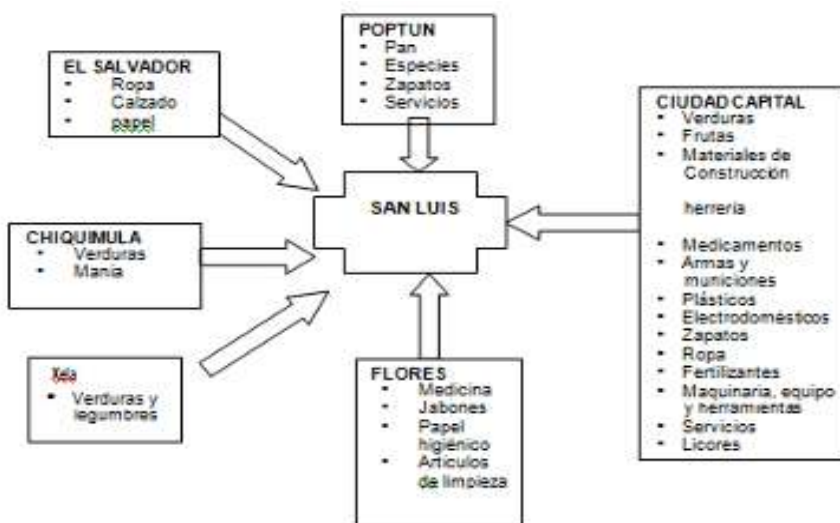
POPTUN
- Pan
- Especies
- Zapatos
- Servicios

EL SALVADOR
- Ropa
- Calzado
- papel

CHIQUIMULA
- Verduras
- Mania

Xela
- Verduras y legumbres

SAN LUIS

FLORES
- Medicina
- Jabones
- Papel higiénico
- Artículos de limpieza

CIUDAD CAPITAL
- Verduras
- Frutas
- Materiales de Construcción

herrería

- Medicamentos
- Armas y municiones
- Plásticos
- Electrodomésticos
- Zapatos
- Ropa
- Fertilizantes
- Maquinaria, equipo y herramientas
- Servicios
- Licores